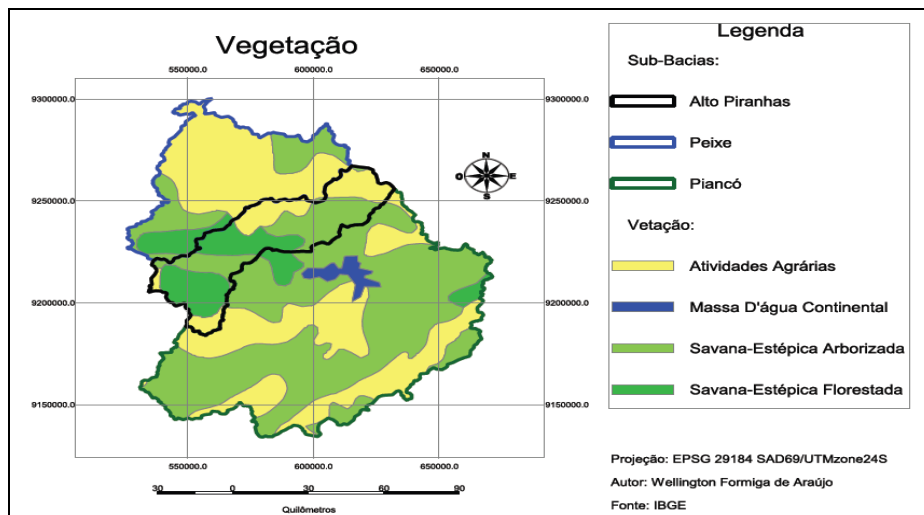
Vegetação

550000.0 600000.0 650000.0

9300000.0 9250000.0 9200000.0 9150000.0

9300000.0 9250000.0 9200000.0 9150000.0

550000.0 600000.0 650000.0

N
O E
S

30 0 30 60 90
Quilômetros

Legenda

Sub-Bacias:

Alto Piranhas

Peixe

Piancó

Vetação:

Atividades Agrárias

Massa D'água Continental

Savana-Estépica Arborizada

Savana-Estépica Florestada

Projeção: EPSG 29184 SAD69/UTMzone24S

Autor: Wellington Formiga de Araújo

Fonte: IBGE